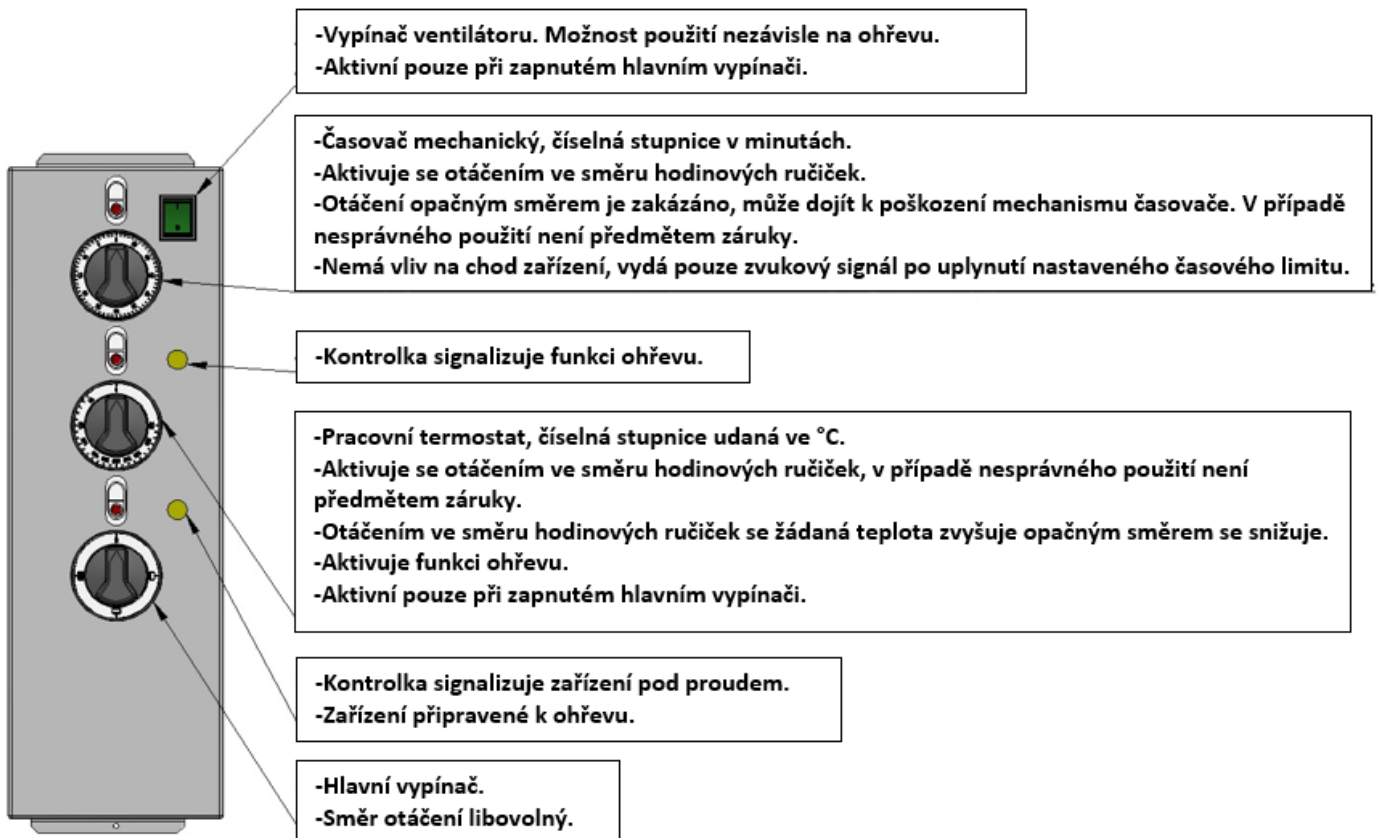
-Vypínač ventilátoru. Možnost použití nezávisle na ohřevu.
-Aktivní pouze při zapnutém hlavním vypínači.

-Časovač mechanický, číselná stupnice v minutách.
-Aktivuje se otáčením ve směru hodinových ručiček.
-Otáčení opačným směrem je zakázáno, může dojít k poškození mechanismu časovače. V případě nesprávného použití není předmětem záruky.
-Nemá vliv na chod zařízení, vydá pouze zvukový signál po uplynutí nastaveného časového limitu.

-Kontrolka signalizuje funkci ohřevu.

-Pracovní termostat, číselná stupnice udaná ve °C.
-Aktivuje se otáčením ve směru hodinových ručiček, v případě nesprávného použití není předmětem záruky.
-Otáčením ve směru hodinových ručiček se žádaná teplota zvyšuje opačným směrem se snižuje.
-Aktivuje funkci ohřevu.
-Aktivní pouze při zapnutém hlavním vypínači.

-Kontrolka signalizuje zařízení pod proudem.
-Zařízení připravené k ohřevu.

-Hlavní vypínač.
-Směr otáčení libovolný.